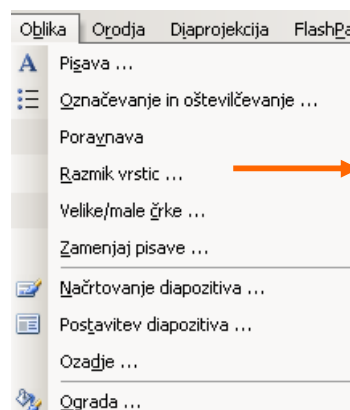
Oblika Orodja Diaprojekcija FlashPa

Pisava ...

Označevanje in oštevilčevanje ...

Poravnava

Razmik vrstic ...

Velike/male črke ...

Zamenjaj pisave ...

Načrtovanje diapozitiva ...

Postavitev diapozitiva ...

Ozadje ...

Ograda ...